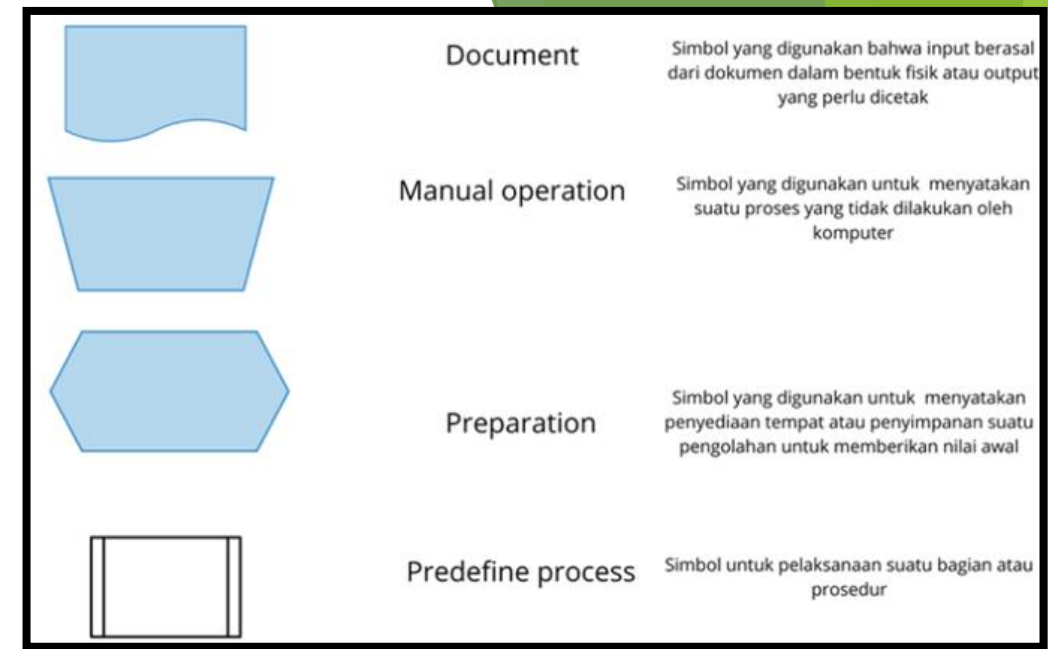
Document

Simbol yang digunakan bahwa input berasal dari dokumen dalam bentuk fisik atau output yang perlu dicetak

Manual operation

Simbol yang digunakan untuk menyatakan suatu proses yang tidak dilakukan oleh komputer

Preparation

Simbol yang digunakan untuk menyatakan penyediaan tempat atau penyimpanan suatu pengolahan untuk memberikan nilai awal

Predefine process

Simbol untuk pelaksanaan suatu bagian atau prosedur